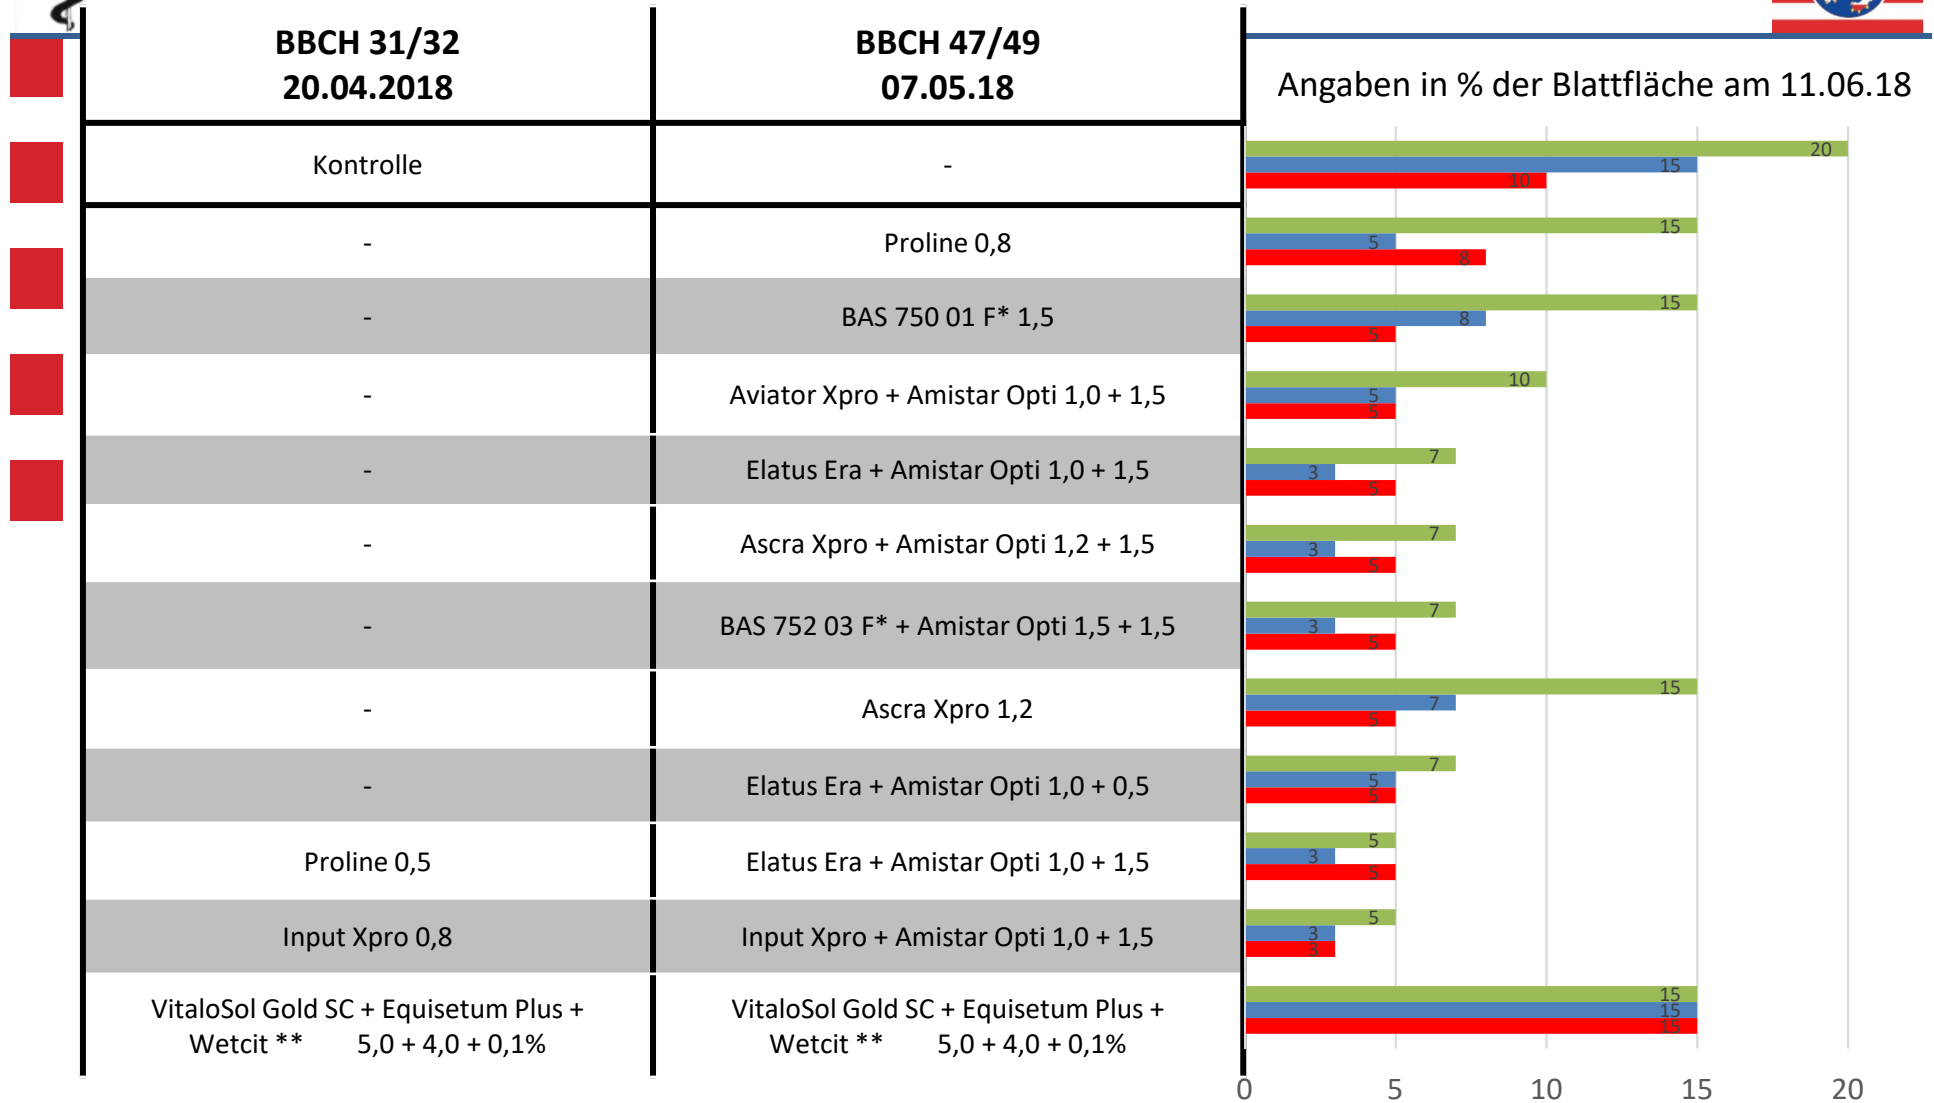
| BBCH 31/32 20.04.2018 | BBCH 47/49 07.05.18 |
|---|---|
| Kontrolle | - |
| - | Proline 0,8 |
| - | BAS 750 01 F* 1,5 |
| - | Aviator Xpro + Amistar Opti 1,0 + 1,5 |
| - | Elatus Era + Amistar Opti 1,0 + 1,5 |
| - | Ascra Xpro + Amistar Opti 1,2 + 1,5 |
| - | BAS 752 03 F* + Amistar Opti 1,5 + 1,5 |
| - | Ascra Xpro 1,2 |
| - | Elatus Era + Amistar Opti 1,0 + 0,5 |
| Proline 0,5 | Elatus Era + Amistar Opti 1,0 + 1,5 |
| Input Xpro 0,8 | Input Xpro + Amistar Opti 1,0 + 1,5 |
| VitaloSol Gold SC + Equisetum Plus + Wetcit ** 5,0 + 4,0 + 0,1% | VitaloSol Gold SC + Equisetum Plus + Wetcit ** 5,0 + 4,0 + 0,1% |

Angaben in % der Blattfläche am 11.06.18

20 15 10
15 5 8
15 8 5
10 5 5
7 3 5
7 3 5
7 3 5
15 7 5
7 5 5
5 3 5
5 3 3
15 15 15

0 5 10 15 20